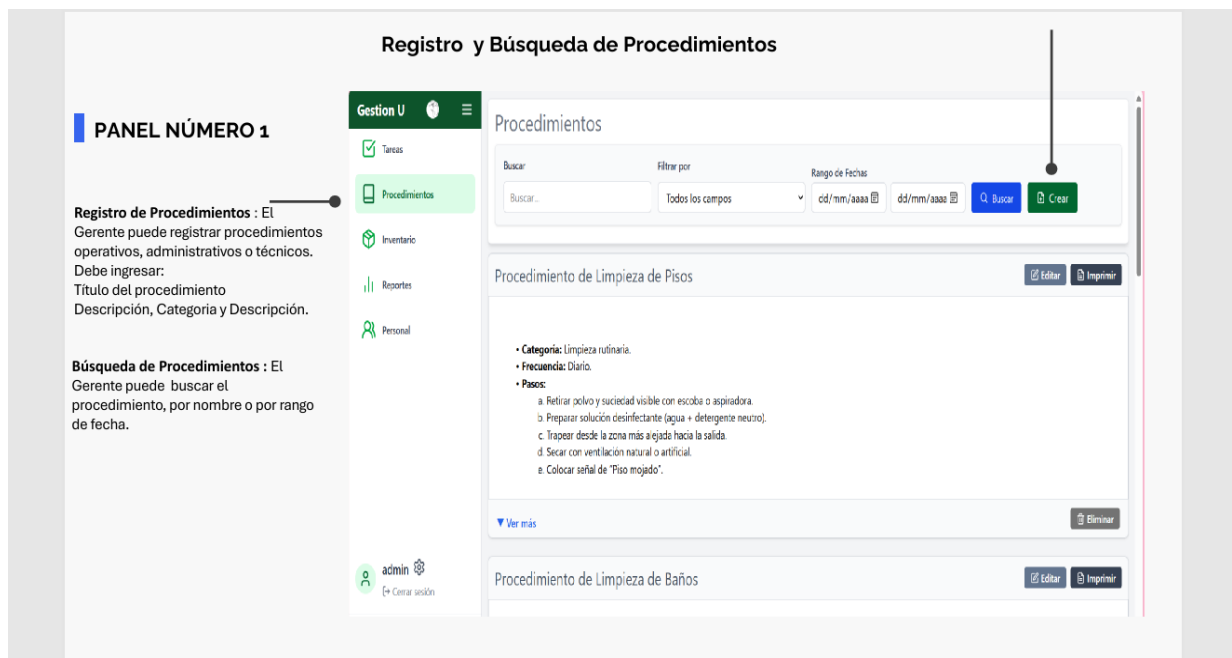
Registro y Búsqueda de Procedimientos

PANEL NÚMERO 1

Registro de Procedimientos : El Gerente puede registrar procedimientos operativos, administrativos o técnicos. Debe ingresar:
Titulo del procedimiento
Descripción, Categoria y Descripción.

Búsqueda de Procedimientos : El Gerente puede buscar el procedimiento, por nombre o por rango de fecha.

Gestion U

Tareas

Procedimientos

Inventario

Reportes

Personal

admin

Cerrar sesión

Procedimientos

Buscar

Buscar...

Filtrar por

Todos los campos

Rango de Fechas

dd/mm/aaaa

dd/mm/aaaa

Buscar

Crear

Procedimiento de Limpieza de Pisos

Editar

Imprimir

• **Categoría:** Limpieza rutinaria.
• **Frecuencia:** Diario.
• **Pasos:**
a. Retirar polvo y suciedad visible con escoba o aspiradora.
b. Preparar solución desinfectante (agua + detergente neutro).
c. Trapear desde la zona más alejada hacia la salida.
d. Secar con ventilación natural o artificial.
e. Colocar señal de "Piso mojado".

▼ Ver más

Eliminar

Procedimiento de Limpieza de Baños

Editar

Imprimir